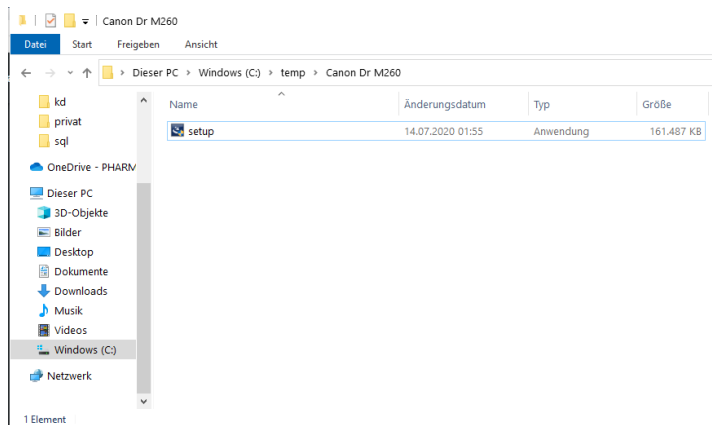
Canon Dr M260

Datei Start Freigeben Ansicht

Dieser PC > Windows (C:) > temp > Canon Dr M260

kd
privat
sql
OneDrive - PHARM
Dieser PC
3D-Objekte
Bilder
Desktop
Dokumente
Downloads
Musik
Videos
Windows (C:)
Netzwerk

| Name | Änderungsdatum | Typ | Größe |
|---|---|---|---|
| setup | 14.07.2020 01:55 | Anwendung | 161.487 KB |

1 Element